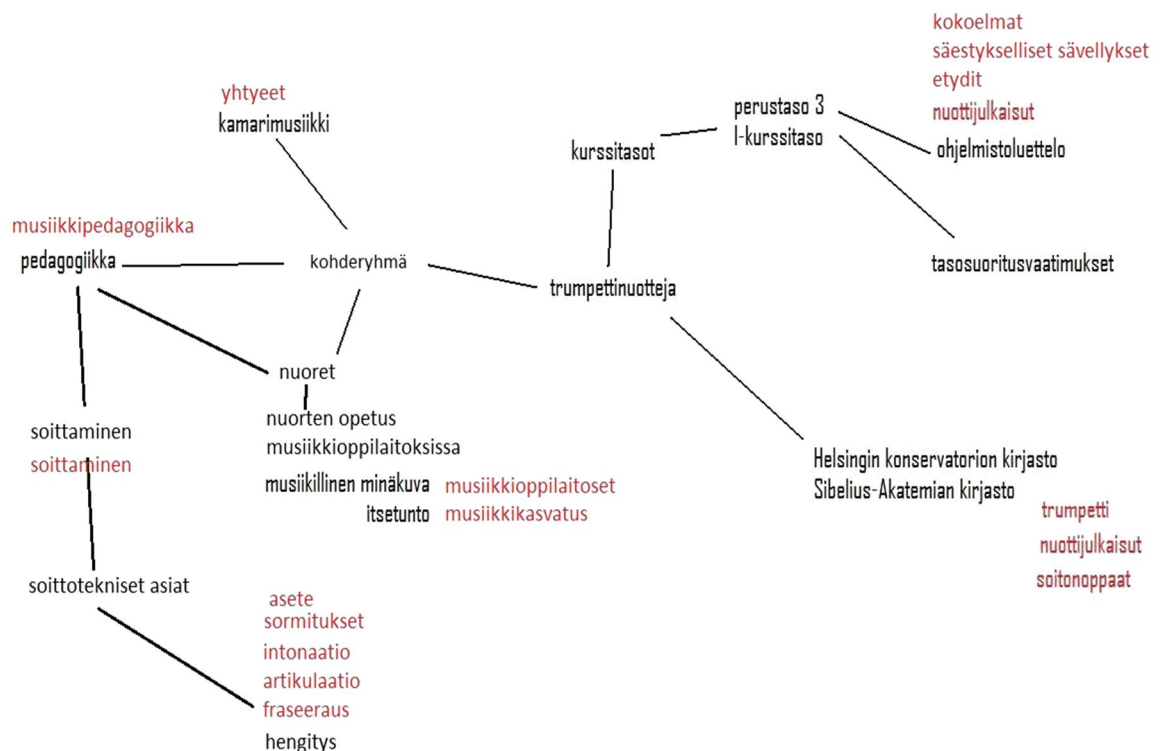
yhtyeet
kamarimusiikki

kokoelmat
säestykselliset sävellykset
etydit
nuottijulkaisut

perustaso 3
I-kurssitaso

kurssitasot

ohjelmistoluettelo

musiikkipedagogiikka
pedagogiikka

kohderyhmä

trumpettinuotteja

tasosuoritusvaatimukset

nuoret

nuorten opetus musiikkioppilaitoksissa

soittaminen
soittaminen

musiikillinen minäkuva
itsetunto

musiikkioppilaitokset
musiikkikasvatus

Helsingin konservatorion kirjasto
Sibelius-Akatemian kirjasto

trumpetti
nuottijulkaisut
soitonoppaat

soittotekniset asiat

asete
sormitukset
intonaatio
artikulaatio
fraseeraus
hengitys